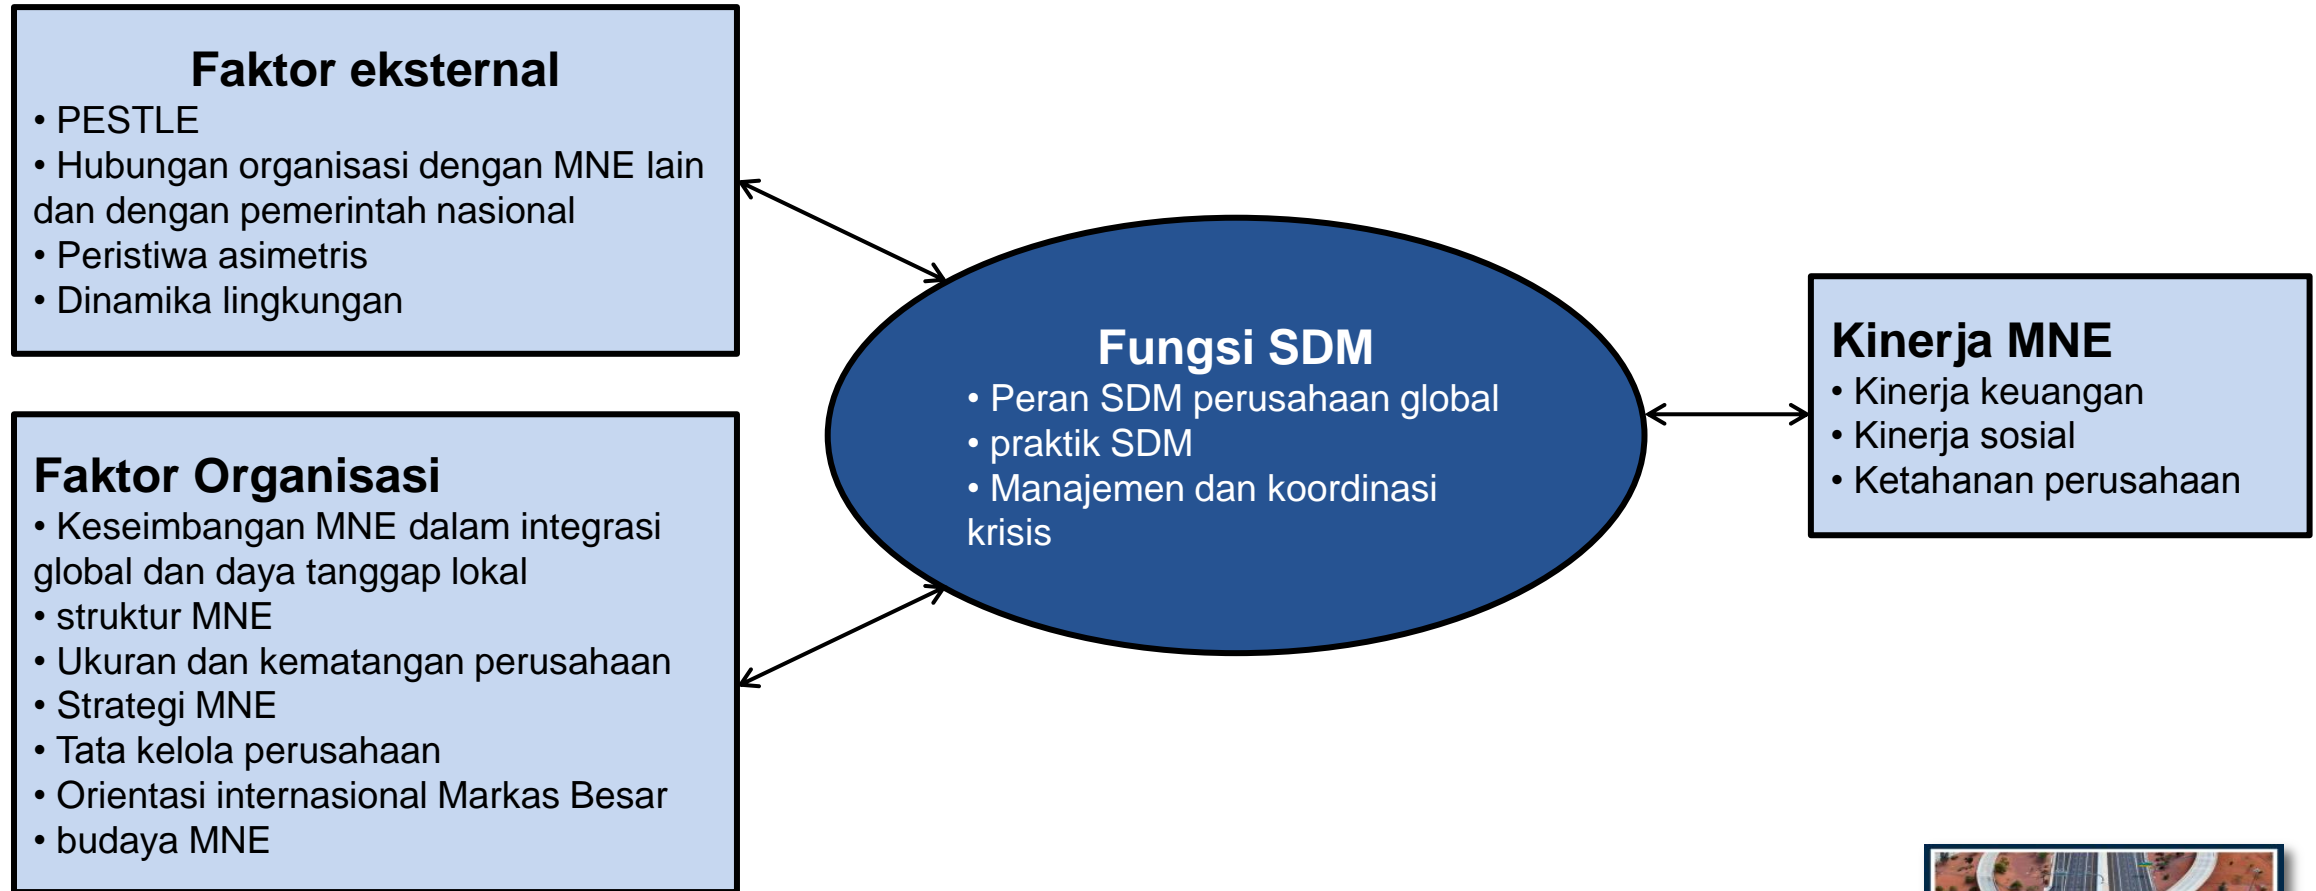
Faktor eksternal
• PESTLE
• Hubungan organisasi dengan MNE lain dan dengan pemerintah nasional
• Peristiwa asimetris
• Dinamika lingkungan

Faktor Organisasi
• Keseimbangan MNE dalam integrasi global dan daya tanggap lokal
• struktur MNE
• Ukuran dan kematangan perusahaan
• Strategi MNE
• Tata kelola perusahaan
• Orientasi internasional Markas Besar
• budaya MNE

Fungsi SDM
• Peran SDM perusahaan global
• praktik SDM
• Manajemen dan koordinasi krisis

Kinerja MNE
• Kinerja keuangan
• Kinerja sosial
• Ketahanan perusahaan